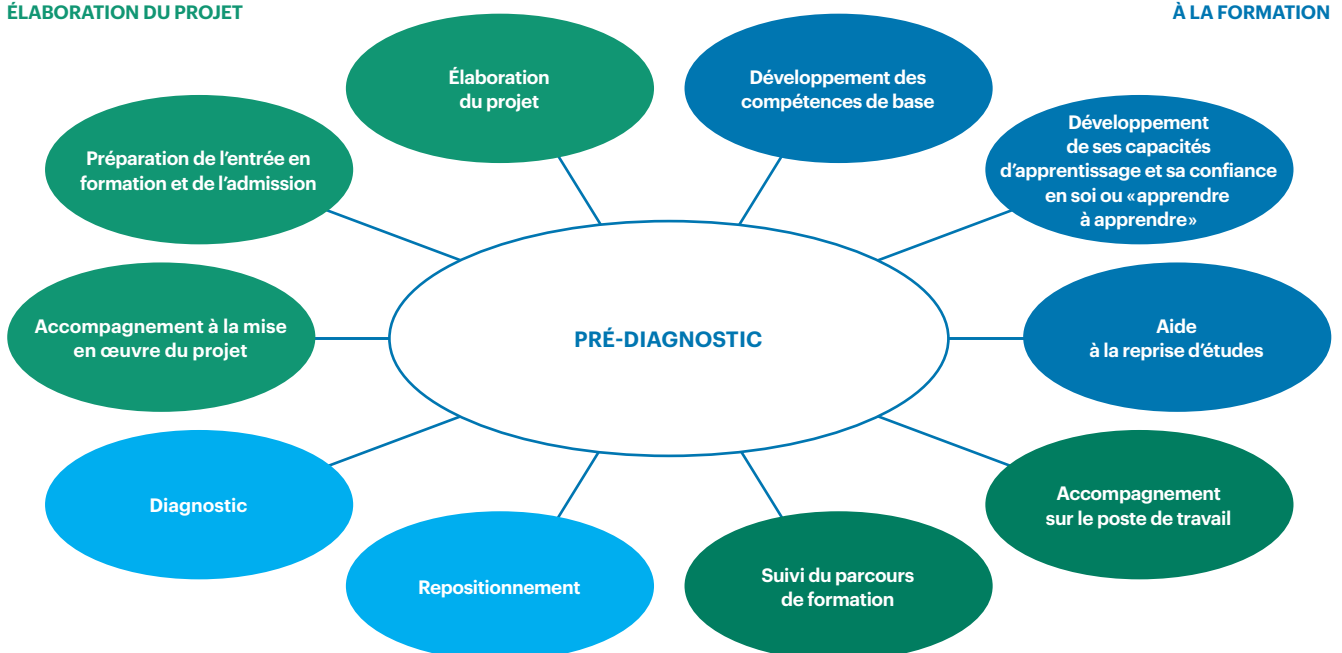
ÉLABORATION DU PROJET

À LA FORMATION

Élaboration du projet

Développement des compétences de base

Préparation de l'entrée en formation et de l'admission

Développement de ses capacités d'apprentissage et sa confiance en soi ou «apprendre à apprendre»

PRÉ-DIAGNOSTIC

Accompagnement à la mise en œuvre du projet

Aide à la reprise d'études

Diagnostic

Accompagnement sur le poste de travail

Repositionnement

Suivi du parcours de formation